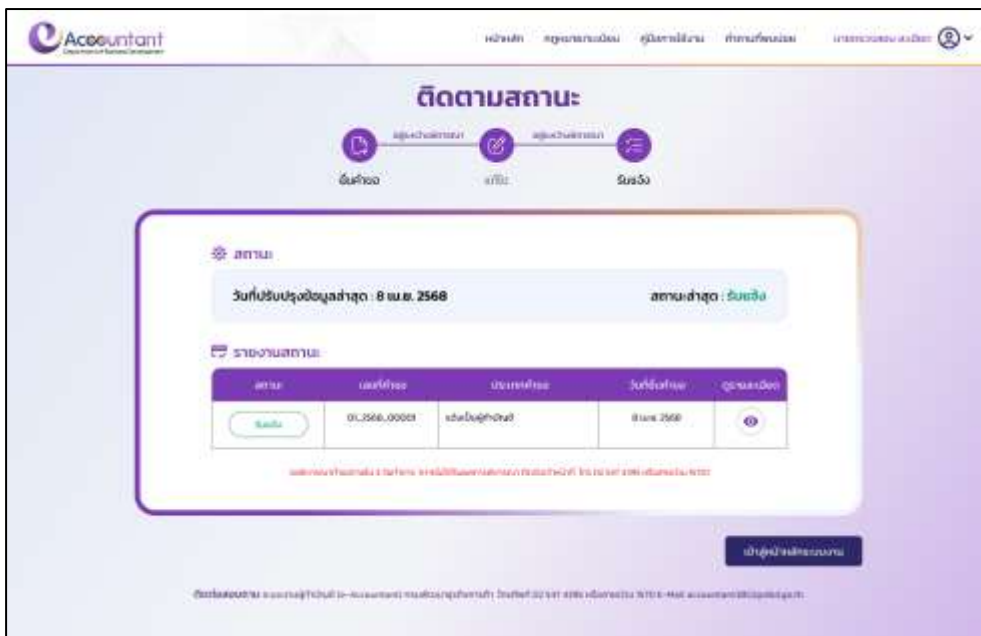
Accountant

หน้าหลัก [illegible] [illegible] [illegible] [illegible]

ติดตามสถานะ

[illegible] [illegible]

ยื่นคำขอ แก้ไข รับแจ้ง

สถานะ

วันที่ปรับปรุงข้อมูลล่าสุด : 8 เม.ย. 2568

สถานะล่าสุด : รับแจ้ง

รายงานสถานะ

| สถานะ | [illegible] | ประเภทคำขอ | วันที่ยื่นคำขอ | ดูรายละเอียด |
|---|---|---|---|---|
| รับแจ้ง | 01_2568_00001 | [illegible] | 8 เม.ย. 2568 | |

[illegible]

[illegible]

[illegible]